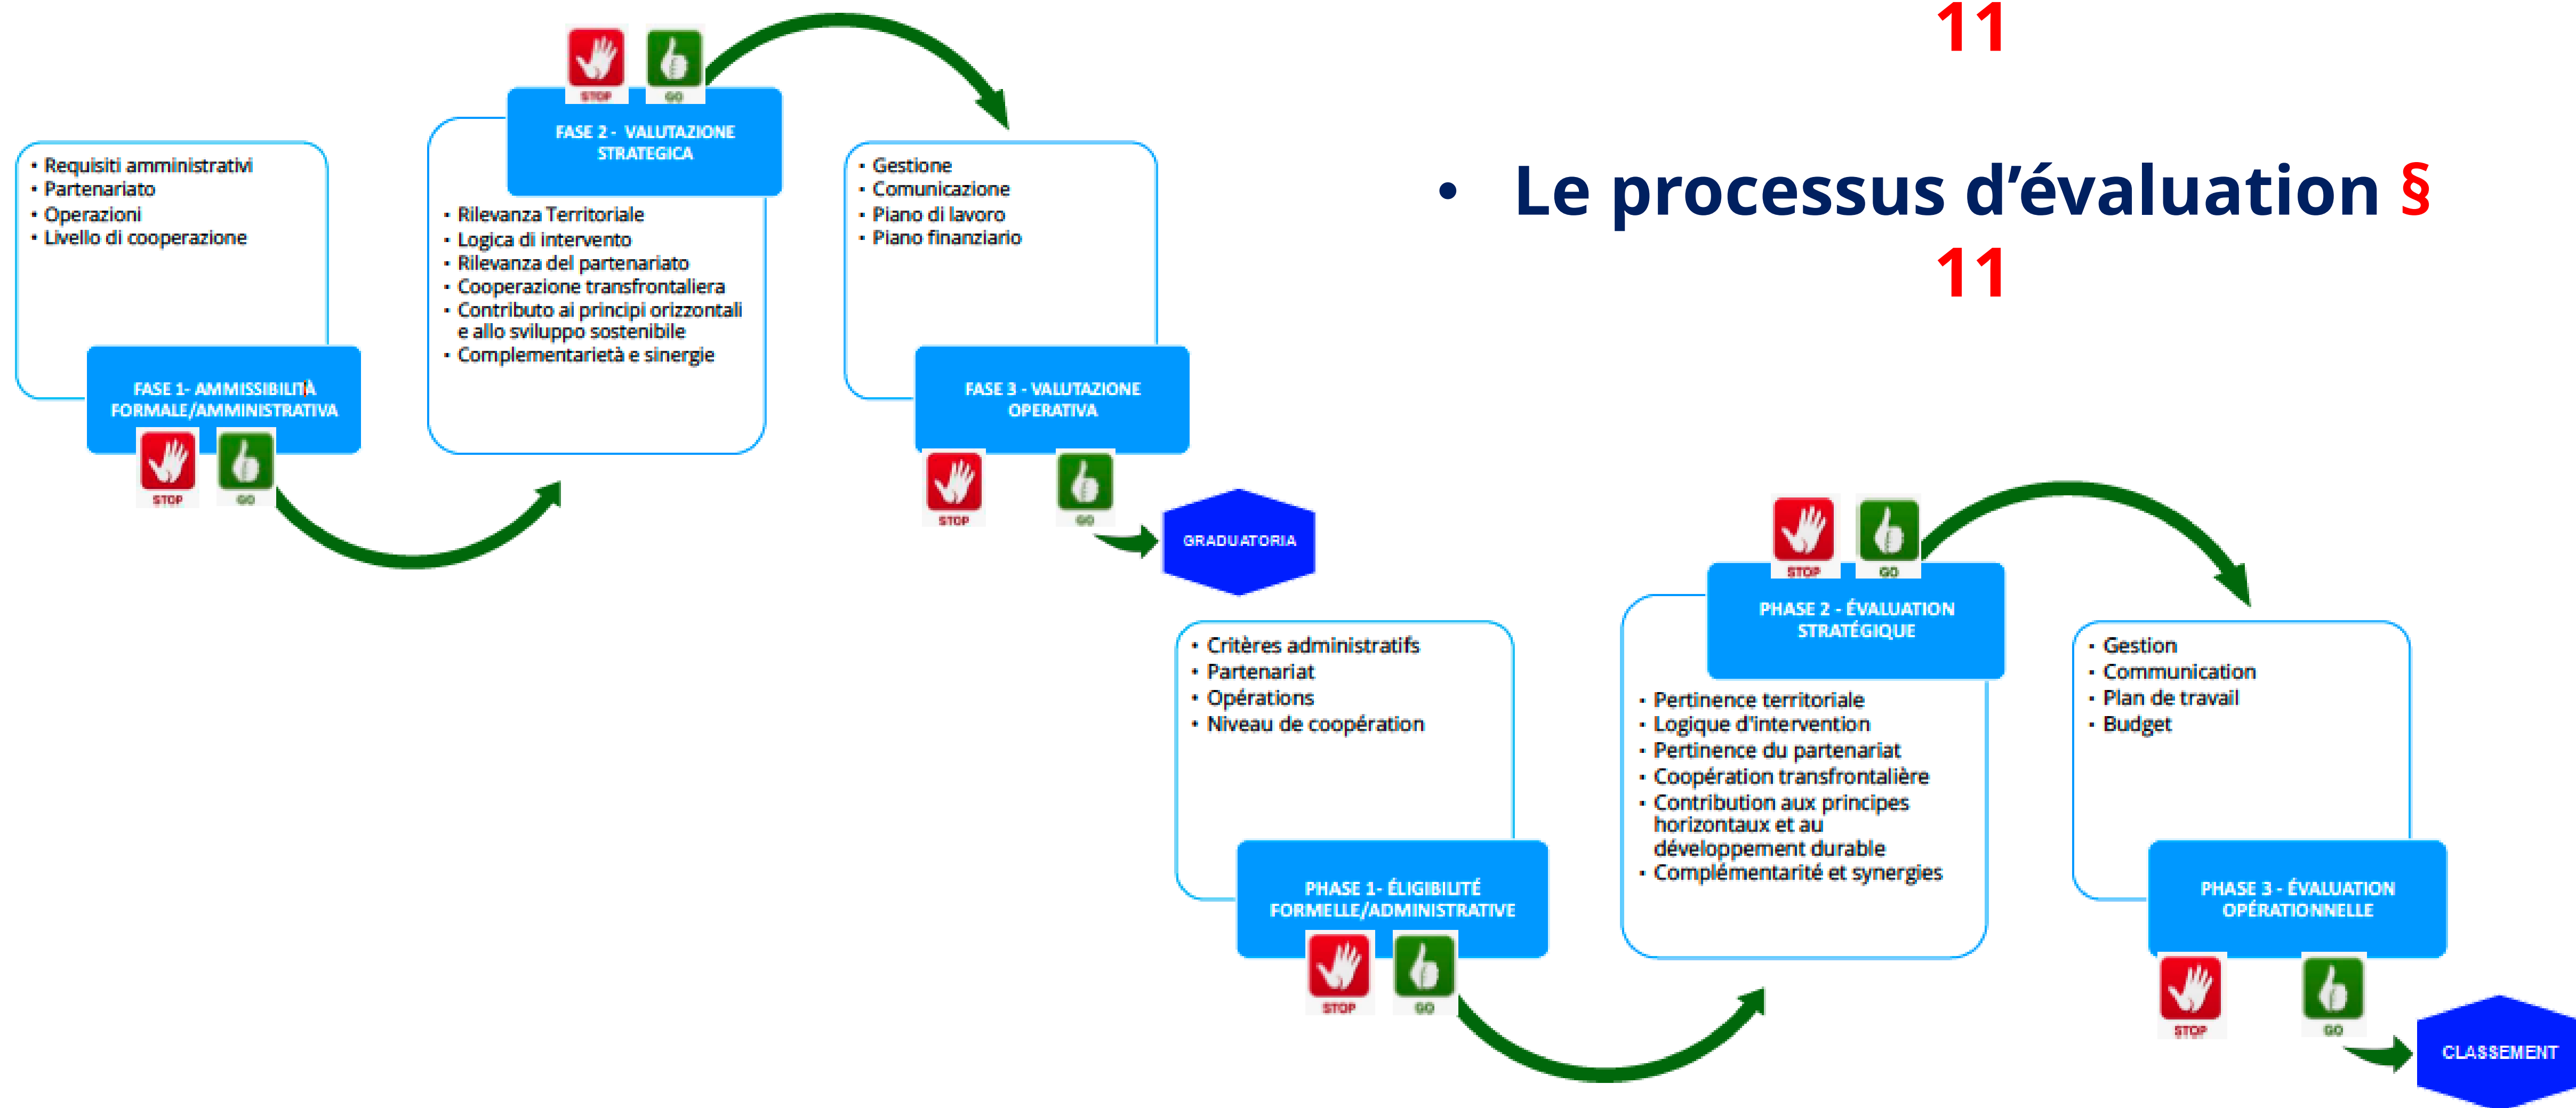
11

• Le processus d'évaluation § 11

• Requisiti amministrativi
• Partenariato
• Operazioni
• Livello di cooperazione

FASE 1- AMMISSIBILITÀ FORMALE/AMMINISTRATIVA

STOP GO

STOP GO

FASE 2 - VALUTAZIONE STRATEGICA

• Rilevanza Territoriale
• Logica di intervento
• Rilevanza del partenariato
• Cooperazione transfrontaliera
• Contributo ai principi orizzontali e allo sviluppo sostenibile
• Complementarietà e sinergie

• Gestione
• Comunicazione
• Piano di lavoro
• Piano finanziario

FASE 3 - VALUTAZIONE OPERATIVA

STOP GO

GRADUATORIA

• Critères administratifs
• Partenariat
• Opérations
• Niveau de coopération

PHASE 1- ÉLIGIBILITÉ FORMELLE/ADMINISTRATIVE

STOP GO

STOP GO

PHASE 2 - ÉVALUATION STRATÉGIQUE

• Pertinence territoriale
• Logique d'intervention
• Pertinence du partenariat
• Coopération transfrontalière
• Contribution aux principes horizontaux et au développement durable
• Complémentarité et synergies

• Gestion
• Communication
• Plan de travail
• Budget

PHASE 3 - ÉVALUATION OPÉRATIONNELLE

STOP GO

CLASSEMENT